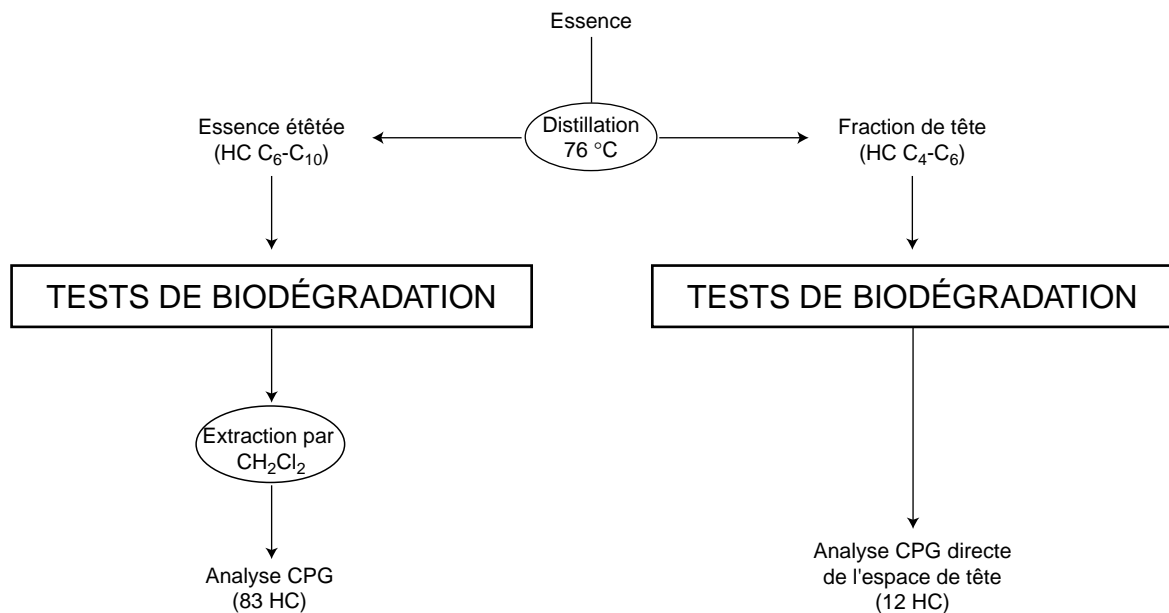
Essence

Distillation
76 °C

Essence étêtée
(HC $C_6$-$C_{10}$)

Fraction de tête
(HC $C_4$-$C_6$)

TESTS DE BIODÉGRADATION

TESTS DE BIODÉGRADATION

Extraction par
$CH_2Cl_2$

Analyse CPG
(83 HC)

Analyse CPG directe
de l'espace de tête
(12 HC)